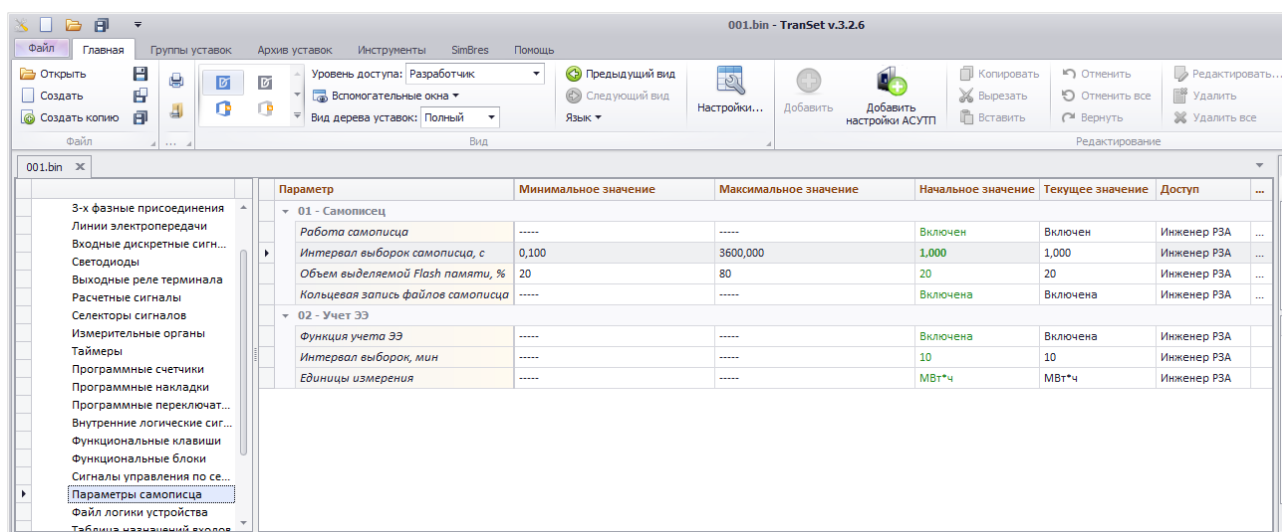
001.bin - TranSet v.3.2.6

Файл | Главная | Группы уставок | Архив уставок | Инструменты | SimBres | Помощь

Открыть
Создать
Создать копию
Файл

Уровень доступа: Разработчик
Вспомогательные окна
Вид дерева уставок: Полный
Предыдущий вид
Следующий вид
Язык
Настройки...
Вид

Добавить
Добавить настройки АСУТП
Копировать
Вырезать
Вставить
Отменить
Отменить все
Вернуть
Редактировать...
Удалить
Удалить все
Редактирование

001.bin

3-х фазные присоединения
Линии электропередачи
Входные дискретные сигн...
Светодиоды
Выходные реле терминала
Расчетные сигналы
Селекторы сигналов
Измерительные органы
Таймеры
Программные счетчики
Программные накладки
Программные переключат...
Внутренние логические сиг...
Функциональные клавиши
Функциональные блоки
Сигналы управления по се...
Параметры самописца
Файл логики устройства
Таблица назначений входов

| Параметр | Минимальное значение | Максимальное значение | Начальное значение | Текущее значение | Доступ | ... |
|---|---|---|---|---|---|---|
| 01 - Самописец | | | | | | |
| Работа самописца | ----- | ----- | Включен | Включен | Инженер РЗА | ... |
| Интервал выборок самописца, с | 0,100 | 3600,000 | 1,000 | 1,000 | Инженер РЗА | ... |
| Объем выделяемой Flash памяти, % | 20 | 80 | 20 | 20 | Инженер РЗА | ... |
| Кольцевая запись файлов самописца | ----- | ----- | Включена | Включена | Инженер РЗА | ... |
| 02 - Учет ЭЭ | | | | | | |
| Функция учета ЭЭ | ----- | ----- | Включена | Включена | Инженер РЗА | ... |
| Интервал выборок, мин | ----- | ----- | 10 | 10 | Инженер РЗА | ... |
| Единицы измерения | ----- | ----- | МВт*ч | МВт*ч | Инженер РЗА | ... |